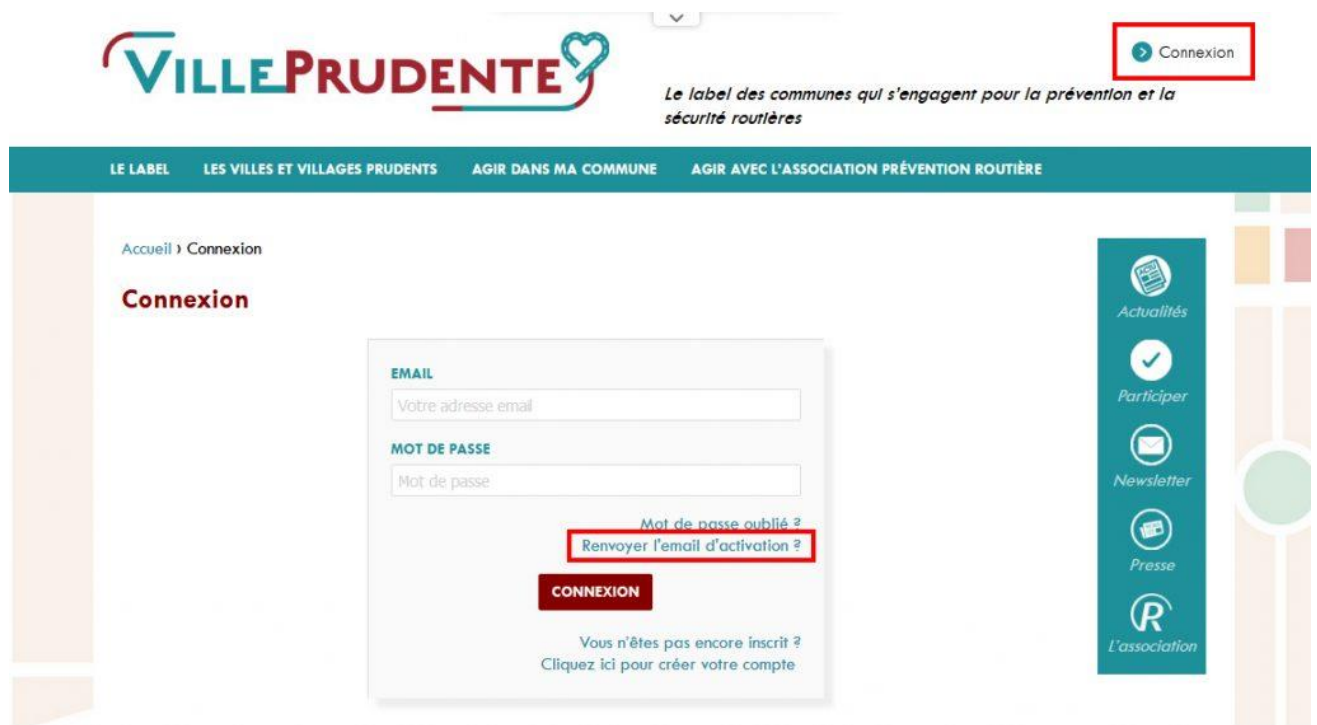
VILLE PRUDENTE

Connexion

Le label des communes qui s'engagent pour la prévention et la sécurité routières

LE LABEL LES VILLES ET VILLAGES PRUDENTS AGIR DANS MA COMMUNE AGIR AVEC L'ASSOCIATION PRÉVENTION ROUTIÈRE

Accueil › Connexion

Connexion

EMAIL

Votre adresse email

MOT DE PASSE

Mot de passe

Mot de passe oublié ?

Renvoyer l'email d'activation ?

CONNEXION

Vous n'êtes pas encore inscrit ?

Cliquez ici pour créer votre compte

Actualités

Participer

Newsletter

Presse

L'association